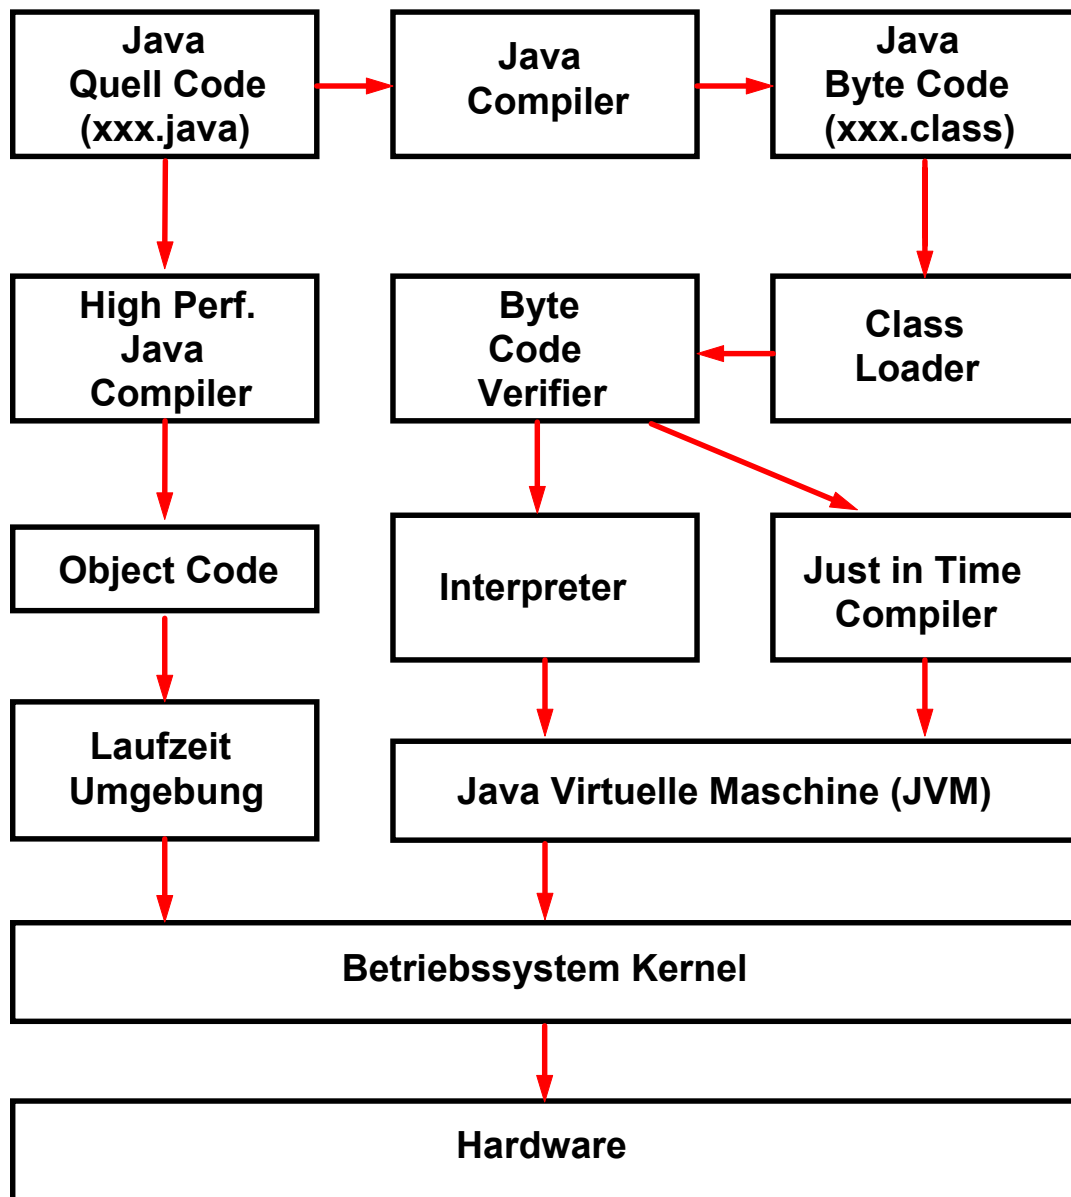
Java Quell Code (xxx.java)

Java Compiler

Java Byte Code (xxx.class)

High Perf. Java Compiler

Byte Code Verifier

Class Loader

Object Code

Interpreter

Just in Time Compiler

Laufzeit Umgebung

Java Virtuelle Maschine (JVM)

Betriebssystem Kernel

Hardware